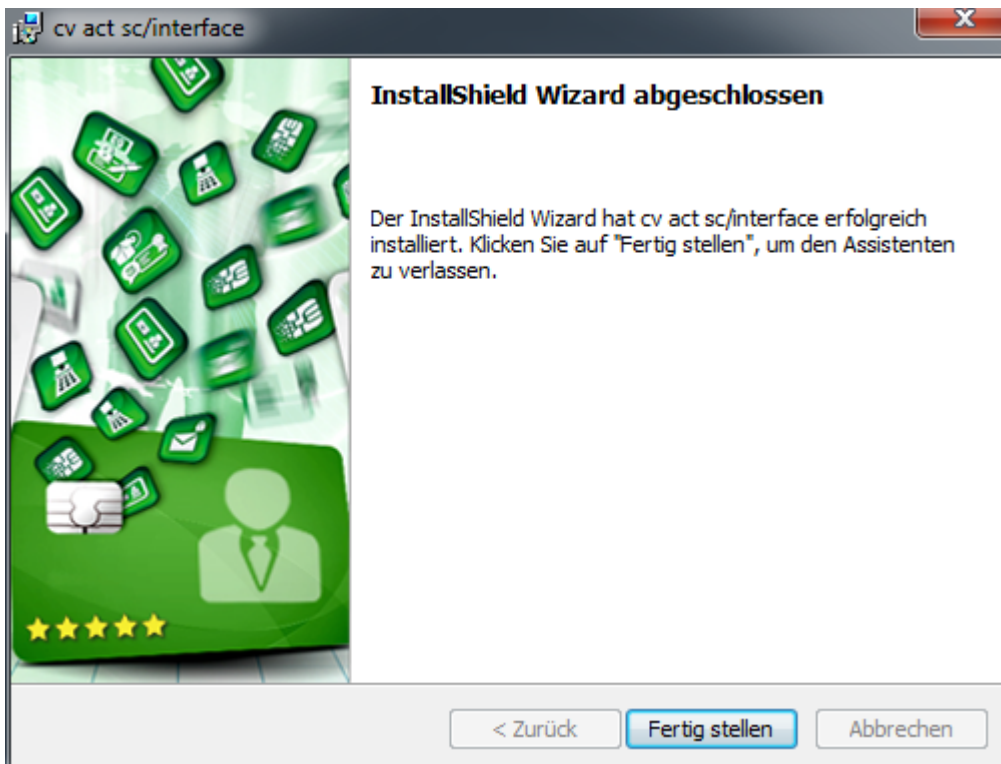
cv act sc/interface

InstallShield Wizard abgeschlossen

Der InstallShield Wizard hat cv act sc/interface erfolgreich installiert. Klicken Sie auf "Fertig stellen", um den Assistenten zu verlassen.

< Zurück
Fertig stellen
Abbrechen